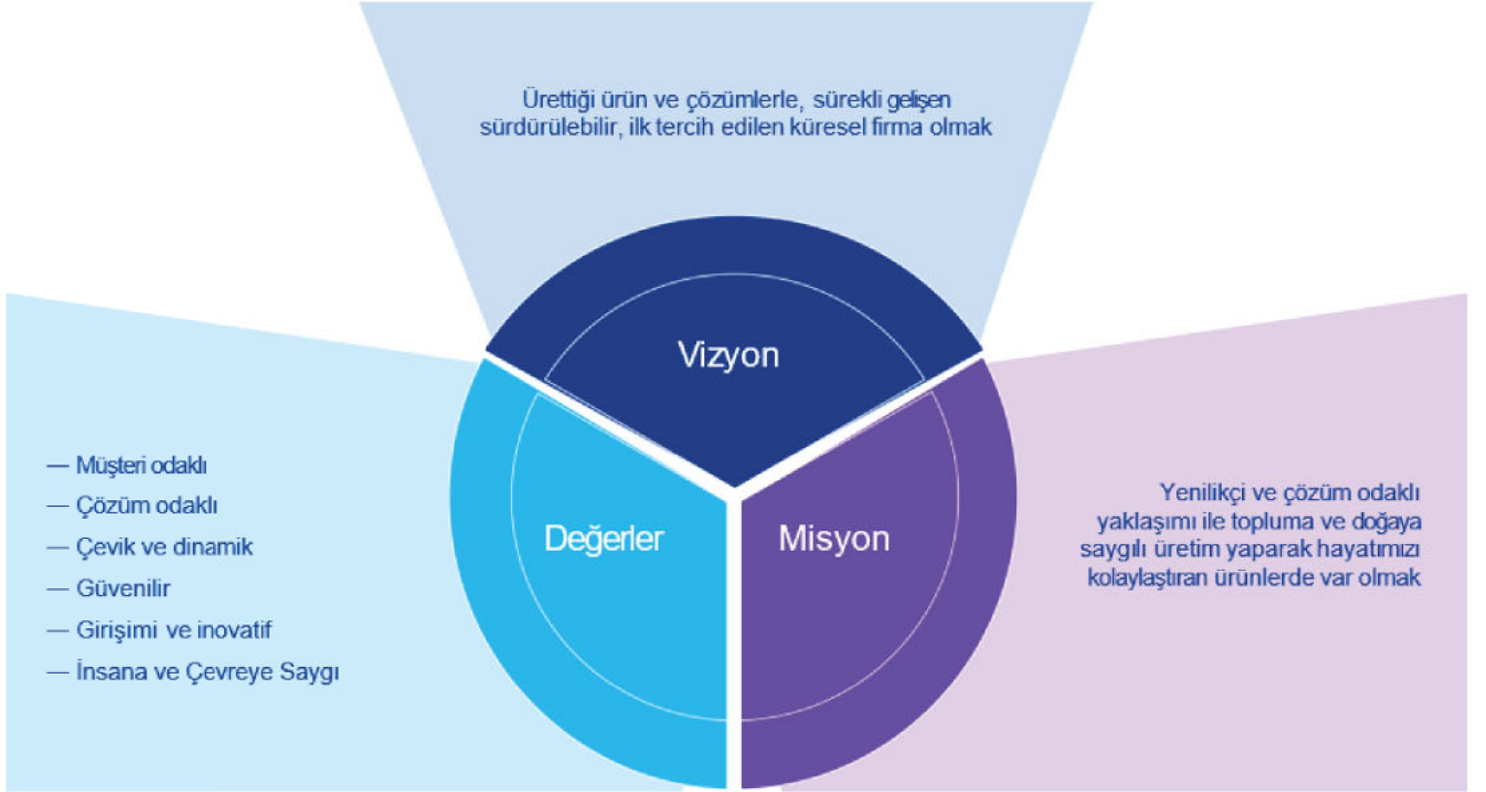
Ürettiği ürün ve çözümlerle, sürekli gelişen sürdürülebilir, ilk tercih edilen küresel firma olmak

Vizyon

— Müşteri odaklı
— Çözüm odaklı
— Çevik ve dinamik
— Güvenilir
— Girişimi ve inovatif
— İnsana ve Çevreye Saygı

Değerler

Misyon

Yenilikçi ve çözüm odaklı yaklaşımı ile topluma ve doğaya saygılı üretim yaparak hayatımızı kolaylaştıran ürünlerde var olmak